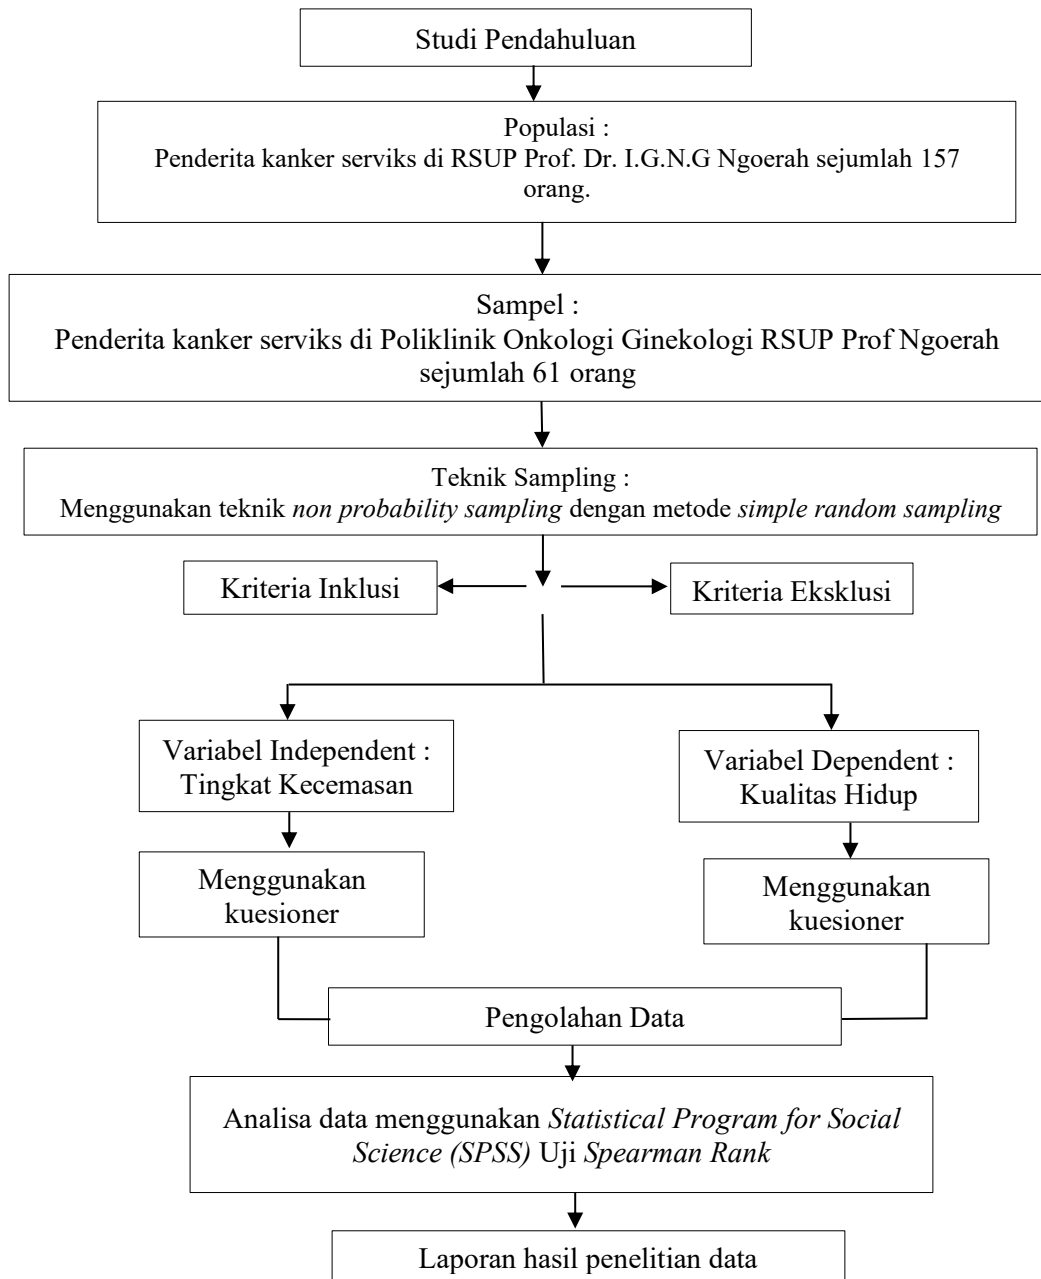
Studi Pendahuluan

Populasi :
Penderita kanker serviks di RSUP Prof. Dr. I.G.N.G Ngoerah sejumlah 157 orang.

Sampel :
Penderita kanker serviks di Poliklinik Onkologi Ginekologi RSUP Prof Ngoerah sejumlah 61 orang

Teknik Sampling :
Menggunakan teknik non probability sampling dengan metode simple random sampling

Kriteria Inklusi

Kriteria Eksklusi

Variabel Independent :
Tingkat Kecemasan

Variabel Dependent :
Kualitas Hidup

Menggunakan kuesioner

Menggunakan kuesioner

Pengolahan Data

Analisa data menggunakan Statistical Program for Social Science (SPSS) Uji Spearman Rank

Laporan hasil penelitian data